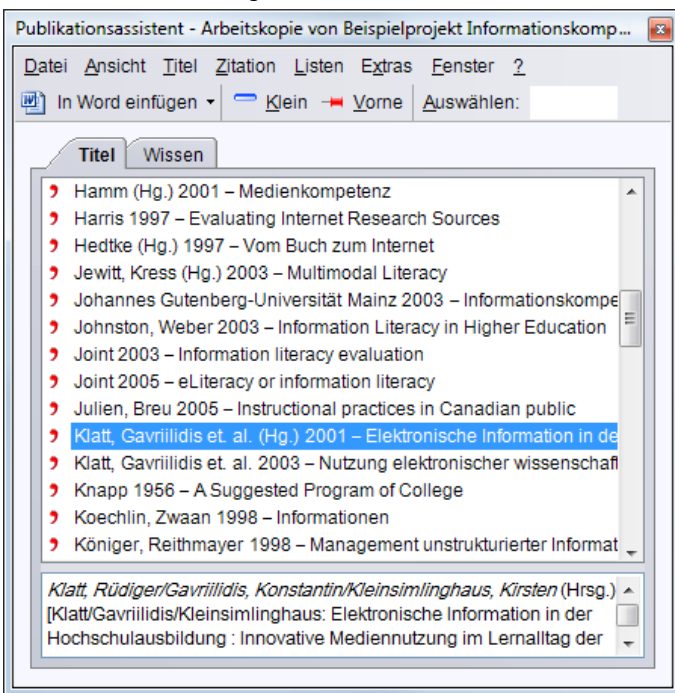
Publikationsassistent - Arbeitskopie von Beispielprojekt Informationskomp...

Datei Ansicht Titel Zitation Listen Extras Fenster ?

In Word einfügen Klein Vorne Auswählen:

Titel Wissen

Hamm (Hg.) 2001 – Medienkompetenz
Harris 1997 – Evaluating Internet Research Sources
Hedtke (Hg.) 1997 – Vom Buch zum Internet
Jewitt, Kress (Hg.) 2003 – Multimodal Literacy
Johannes Gutenberg-Universität Mainz 2003 – Informationskompe
Johnston, Weber 2003 – Information Literacy in Higher Education
Joint 2003 – Information literacy evaluation
Joint 2005 – eLiteracy or information literacy
Julien, Breu 2005 – Instructional practices in Canadian public
Klatt, Gavriilidis et. al. (Hg.) 2001 – Elektronische Information in de
Klatt, Gavriilidis et. al. 2003 – Nutzung elektronischer wissenschaf
Knapp 1956 – A Suggested Program of College
Koechlin, Zwaan 1998 – Informationen
Königer, Reithmayer 1998 – Management unstrukturierter Informat

Klatt, Rüdiger/Gavriilidis, Konstantin/Kleinsimlinghaus, Kirsten (Hrsg.) [Klatt/Gavriilidis/Kleinsimlinghaus: Elektronische Information in der Hochschulausbildung : Innovative Mediennutzung im Lernalltag der